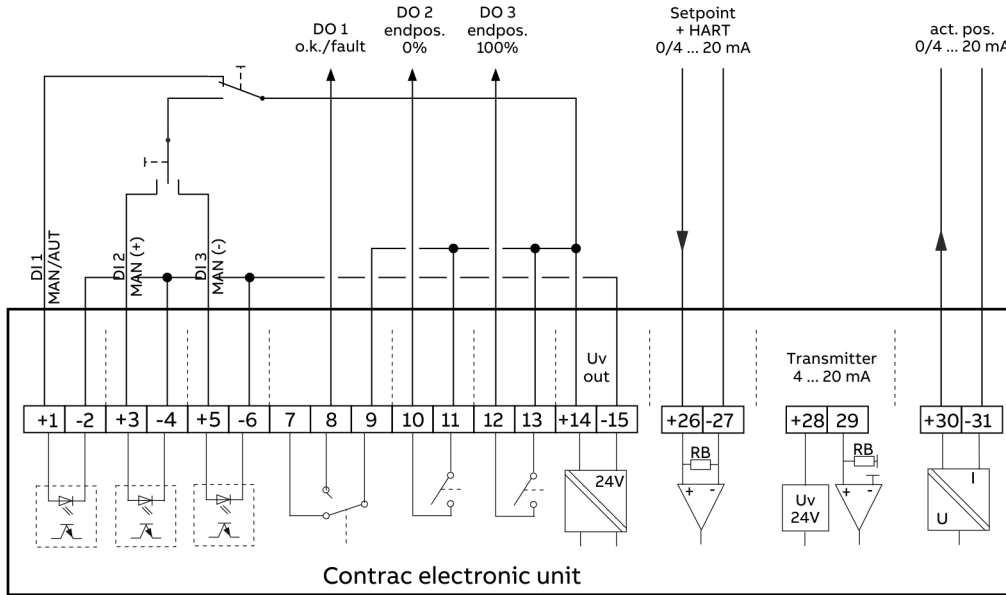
DO 1
o.k./fault

DO 2
endpos.
0%

DO 3
endpos.
100%

Setpoint
+ HART
0/4 ... 20 mA

act. pos.
0/4 ... 20 mA

DI 1
MAN/AUT

DI 2
MAN (+)

DI 3
MAN (-)

Uv
out

Transmitter
4 ... 20 mA

| +1 | -2 | +3 | -4 | +5 | -6 | 7 | 8 | 9 | 10 | 11 | 12 | 13 | +14 | -15 | +26 | -27 | +28 | 29 | +30 | -31 |
|---|---|---|---|---|---|---|---|---|---|---|---|---|---|---|---|---|---|---|---|---|

24V

RB

+ -

RB

Uv
24V

+ -

I

U

Contrac electronic unit